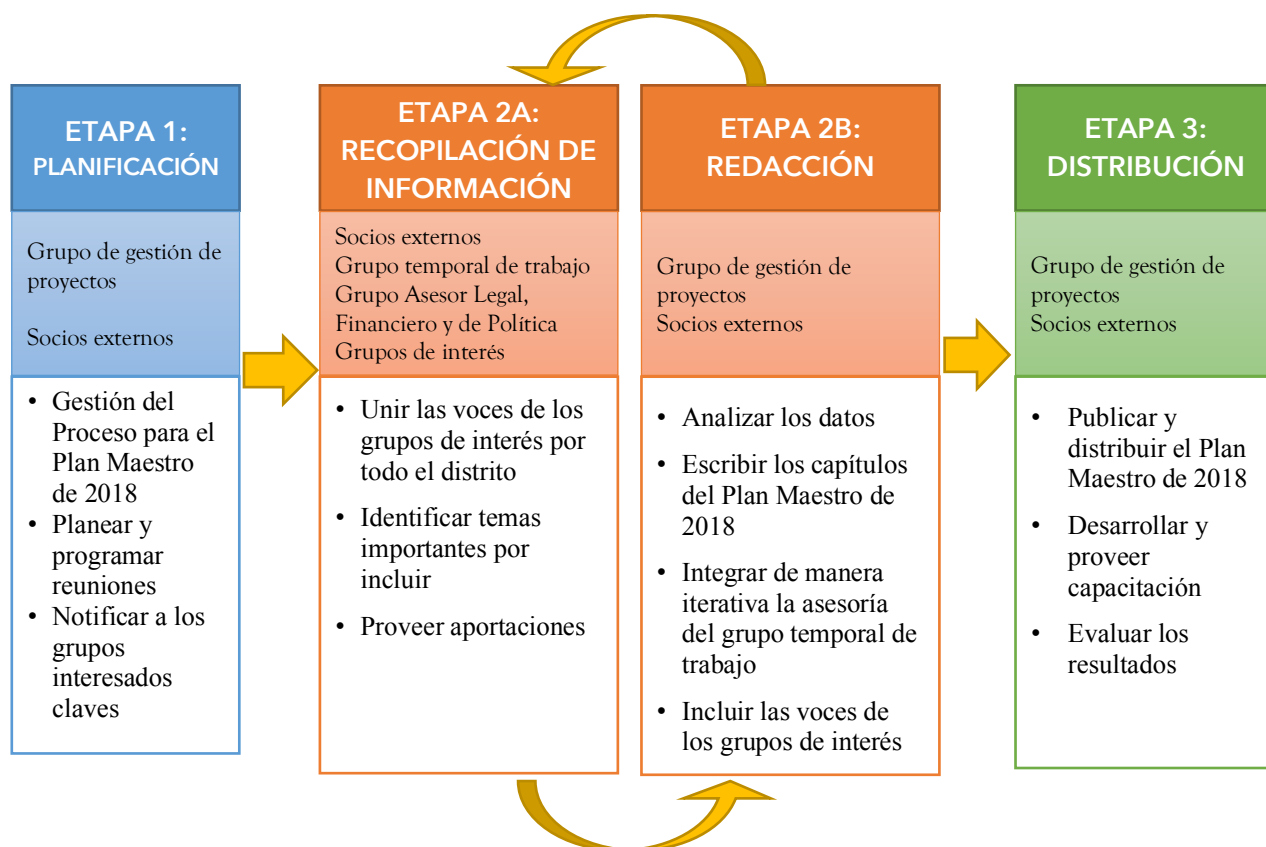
ETAPA 1:
PLANIFICACIÓN

Grupo de gestión de proyectos

Socios externos

- Gestión del Proceso para el Plan Maestro de 2018
- Planear y programar reuniones
- Notificar a los grupos interesados claves

ETAPA 2A:
RECOPILACIÓN DE INFORMACIÓN

Socios externos
Grupo temporal de trabajo
Grupo Asesor Legal, Financiero y de Política
Grupos de interés

- Unir las voces de los grupos de interés por todo el distrito
- Identificar temas importantes por incluir
- Proveer aportaciones

ETAPA 2B:
REDACCIÓN

Grupo de gestión de proyectos
Socios externos

- Analizar los datos
- Escribir los capítulos del Plan Maestro de 2018
- Integrar de manera iterativa la asesoría del grupo temporal de trabajo
- Incluir las voces de los grupos de interés

ETAPA 3:
DISTRIBUCIÓN

Grupo de gestión de proyectos
Socios externos

- Publicar y distribuir el Plan Maestro de 2018
- Desarrollar y proveer capacitación
- Evaluar los resultados